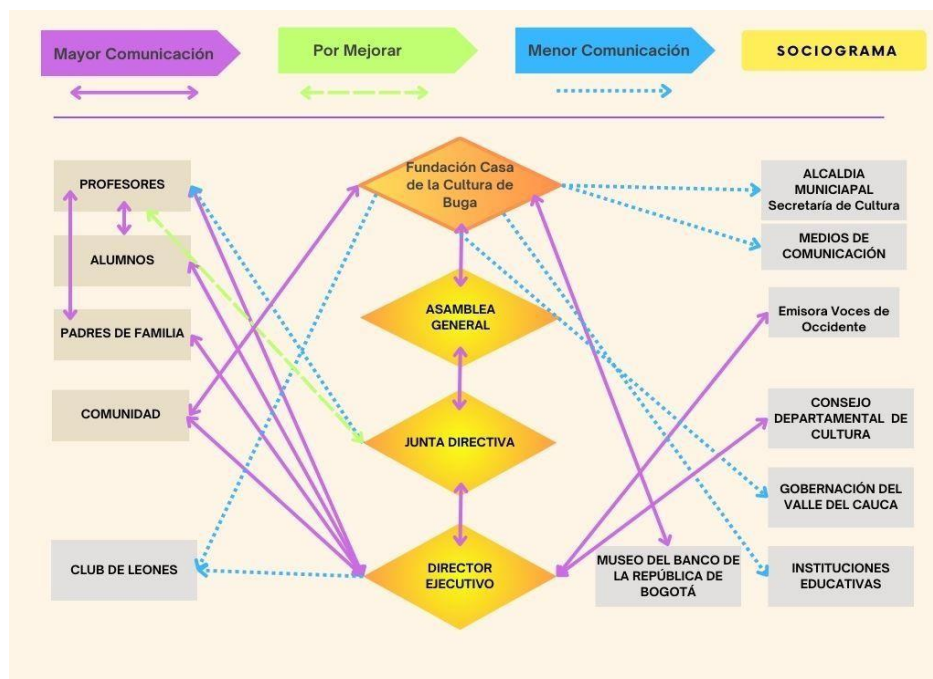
Mayor Comunicación

Por Mejorar

Menor Comunicación

SOCIOGRAMA

PROFESORES

ALUMNOS

PADRES DE FAMILIA

COMUNIDAD

CLUB DE LEONES

Fundación Casa de la Cultura de Buga

ASAMBLEA GENERAL

JUNTA DIRECTIVA

DIRECTOR EJECUTIVO

ALCALDIA MUNICIAPAL Secretaría de Cultura

MEDIOS DE COMUNICACIÓN

Emisora Voces de Occidente

CONSEJO DEPARTAMENTAL DE CULTURA

GOBERNACIÓN DEL VALLE DEL CAUCA

MUSEO DEL BANCO DE LA REPÚBLICA DE BOGOTÁ

INSTITUCIONES EDUCATIVAS